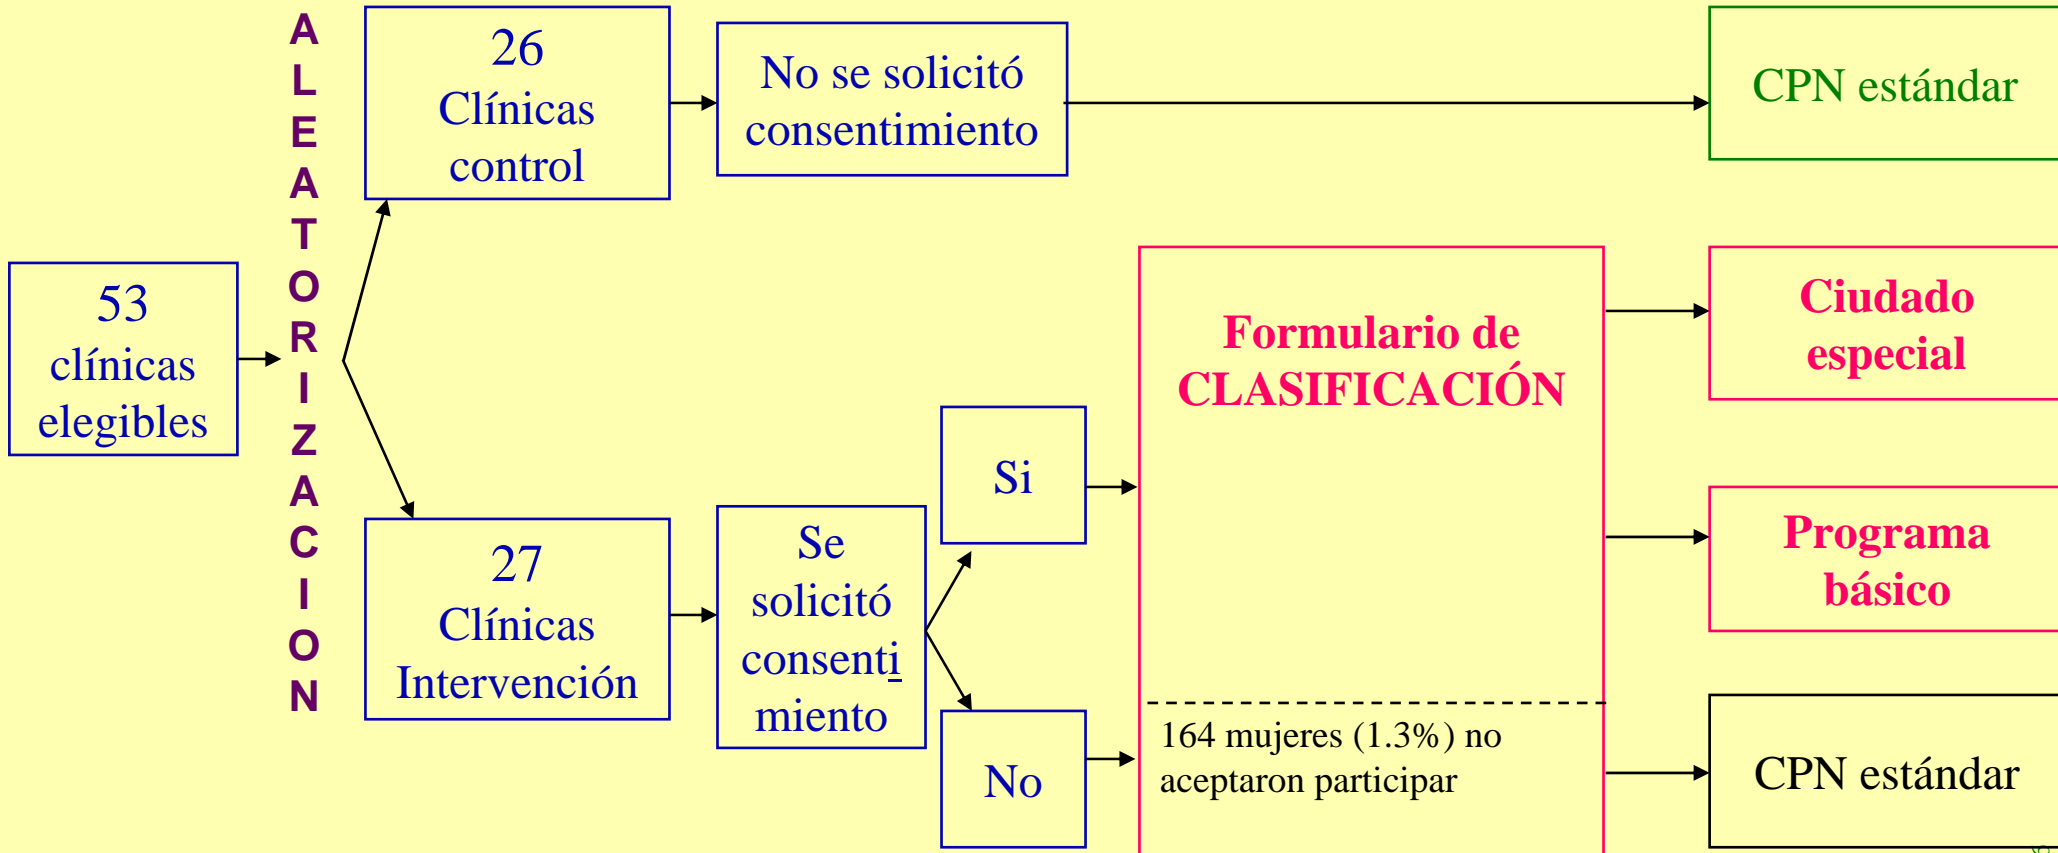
53 clínicas elegibles

ALEATORIZACION

26 Clínicas control

No se solicitó consentimiento

CPN estándar

27 Clínicas Intervención

Se solicitó consentimiento

Si

No

Formulario de CLASIFICACIÓN

164 mujeres (1.3%) no aceptaron participar

Ciudado especial

Programa básico

CPN estándar